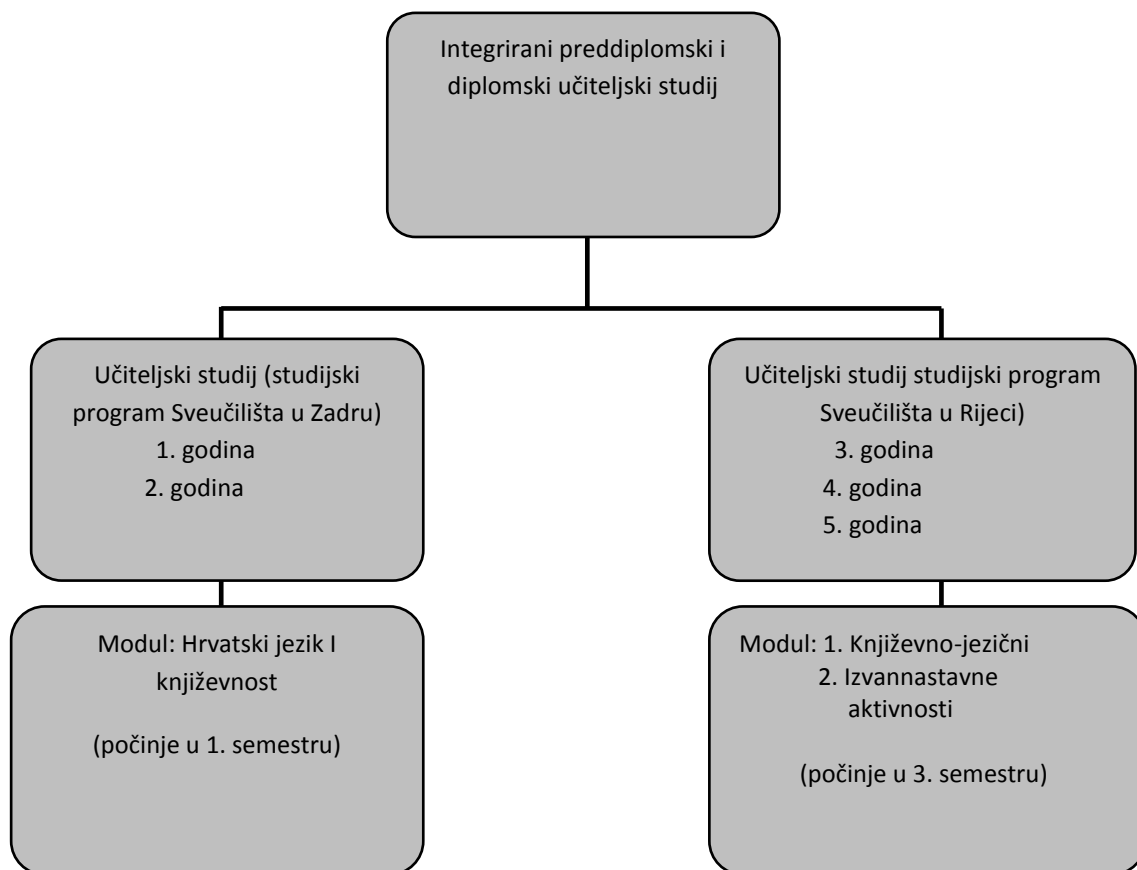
Integrirani preddiplomski i diplomski učiteljski studij

Učiteljski studij (studijski program Sveučilišta u Zadru)
1. godina
2. godina

Učiteljski studij studijski program Sveučilišta u Rijeci)
3. godina
4. godina
5. godina

Modul: Hrvatski jezik I književnost

(počinje u 1. semestru)

Modul: 1. Književno-jezični
2. Izvannastavne aktivnosti

(počinje u 3. semestru)